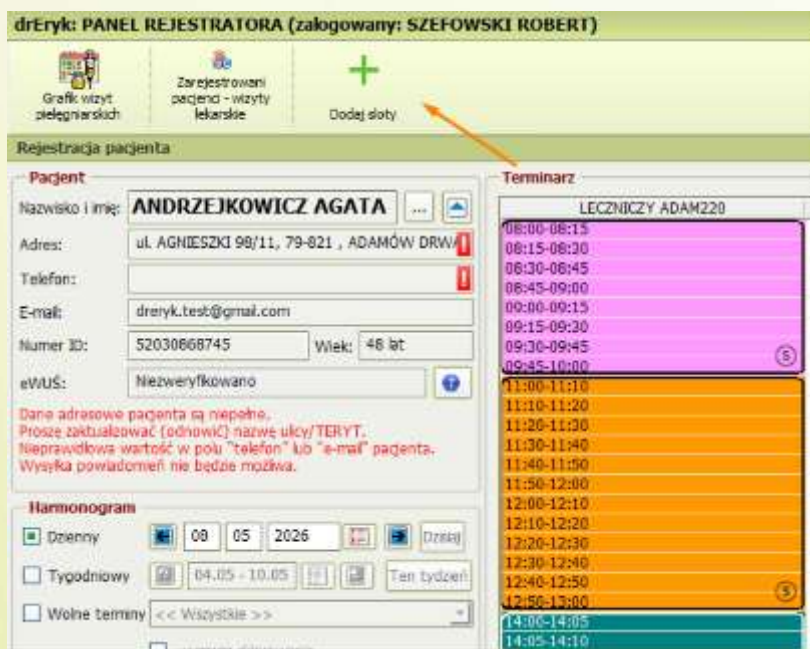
drEryk: PANEL REJESTRATORA (zalogowany: SZEFOWSKI ROBERT)

Grafik wizyt pielęgniarskich
Zarejestrowani pacjenci - wizyty lekarskie
Dodaj sloty

Rejestracja pacjenta

Pacjent
Nazwisko i imię: ANDRZEJKOWICZ AGATA
Adres: ul. AGNIESZKI 98/11, 79-821 , ADAMÓW DRWA
Telefon:
E-mail: dreryk.test@gmail.com
Numer ID: 52030868745 Wiek: 48 lat
eWUŚ: Niezweryfikowano

Dane adresowe pacjenta są niepełne.
Proszę zaktualizować (odnowić) nazwę ulicy/TERYT.
Nieprawidłowa wartość w polu "telefon" lub "e-mail" pacjenta.
Wysyłka powiadomień nie będzie możliwa.

Harmonogram
Dzienny 08 05 2026 Dzisiaj
Tygodniowy 04.05 - 10.05 Ten tydzień
Wolne terminy << Wszystkie >>

Terminarz
LECZNICZY ADAM220
08:00-08:15
08:15-08:30
08:30-08:45
08:45-09:00
09:00-09:15
09:15-09:30
09:30-09:45
09:45-10:00
S
11:00-11:10
11:10-11:20
11:20-11:30
11:30-11:40
11:40-11:50
11:50-12:00
12:00-12:10
12:10-12:20
12:20-12:30
12:30-12:40
12:40-12:50
12:50-13:00
S
14:00-14:05
14:05-14:10